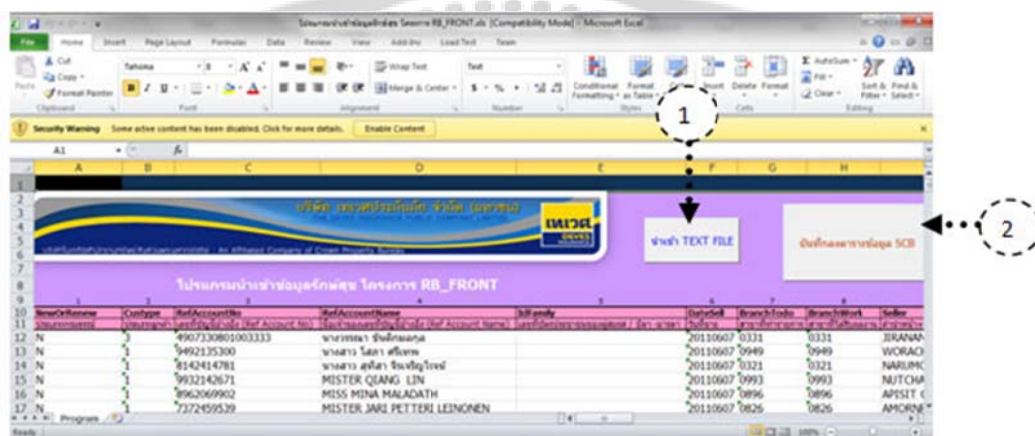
โปรแกรมนำเข้าข้อมูลอัคคีภัย โครงการ RB_FRONT.xls [Compatibility Mode] - Microsoft Excel

File Home Insert Page Layout Formulas Data Review View Add-Ins Load Test Team

Cut Copy Format Painter Clipboard Tahoma 8 Font Wrap Text Merge & Center Alignment Text Number Conditional Formatting Format as Table Styles Insert Delete Format Cells AutoSum Fill Clear Sort & Filter Find & Select Editing

Security Warning Some active content has been disabled. Click for more details. Enable Content

A1

1

2

บริษัท เทเวศประกันภัย จำกัด (มหาชน)

เทเวศ

An Affiliated Company of Crown Property Bureau

นำเข้า TEXT FILE

บันทึกลงตารางข้อมูล SCB

โปรแกรมนำเข้าข้อมูลอัคคีภัย โครงการ RB_FRONT

| | 1 | 2 | 3 | 4 | 5 | 6 | 7 | 8 | |
|---|---|---|---|---|---|---|---|---|---|
| 10 | NewOrRenew | Custype | RefAccountNo | RefAccountName | IdFamily | DateSell | BranchTodo | BranchWork | Seller |
| 12 | N | 3 | 4907330801003333 | นางวรรณา ขันติกมลกุล | | 20110607 | 0331 | 0331 | JIRANAN |
| 13 | N | 1 | 9492135300 | นางสาว ไมตรา ศรีเทพ | | 20110607 | 0949 | 0949 | WORACH |
| 14 | N | 1 | 8142414781 | นางสาว สุทัศา จินเจริญโชค | | 20110607 | 0321 | 0321 | NARUMO |
| 15 | N | 1 | 9932142671 | MISTER QIANG LIN | | 20110607 | 0993 | 0993 | NUTCHA |
| 16 | N | 1 | 8962069902 | MISS MINA MALADATH | | 20110607 | 0896 | 0896 | APISIT |
| 17 | N | 1 | 7372459539 | MISTER JARI PETTERI LEINONEN | | 20110607 | 0826 | 0826 | AMORN |

Program

Ready 100%